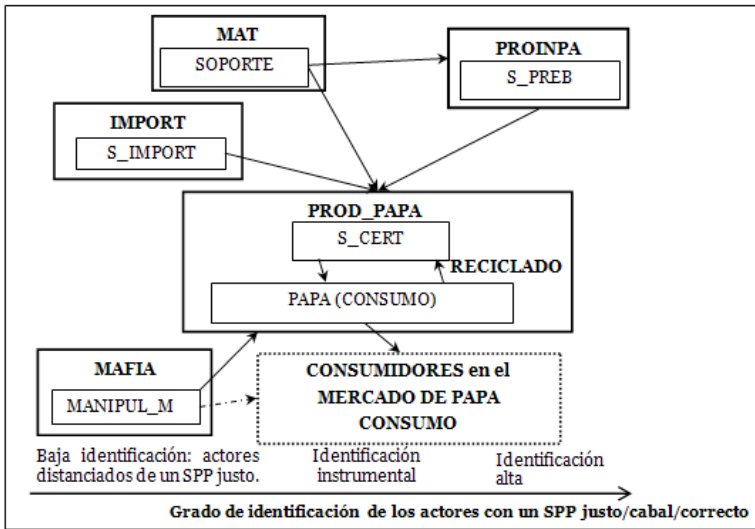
MAT

SOPORTE

PROINPA

S_PREB

IMPORT

S_IMPORT

PROD_PAPA

S_CERT

RECICLADO

PAPA (CONSUMO)

MAFIA

MANIPUL_M

CONSUMIDORES en el MERCADO DE PAPA CONSUMO

Baja identificación: actores distanciados de un SPP justo.

Identificación instrumental

Identificación alta

Grado de identificación de los actores con un SPP justo/cabal/correcto